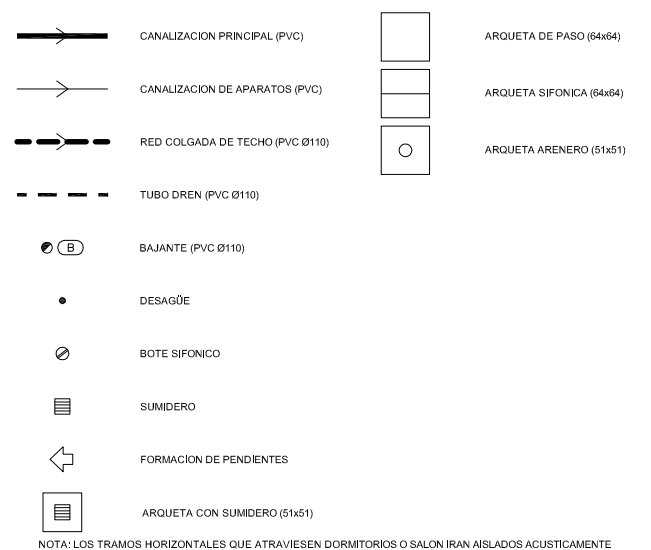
CANALIZACION PRINCIPAL (PVC)

CANALIZACION DE APARATOS (PVC)

RED COLGADA DE TECHO (PVC Ø110)

TUBO DREN (PVC Ø110)

B

BAJANTE (PVC Ø110)

DESAGÜE

BOTE SIFONICO

SUMIDERO

FORMACION DE PENDIENTES

ARQUETA CON SUMIDERO (51x51)

ARQUETA DE PASO (64x64)

ARQUETA SIFONICA (64x64)

ARQUETA ARENERO (51x51)

NOTA: LOS TRAMOS HORIZONTALES QUE ATRAVIESEN DORMITORIOS O SALON IRAN AISLADOS ACUSTICAMENTE